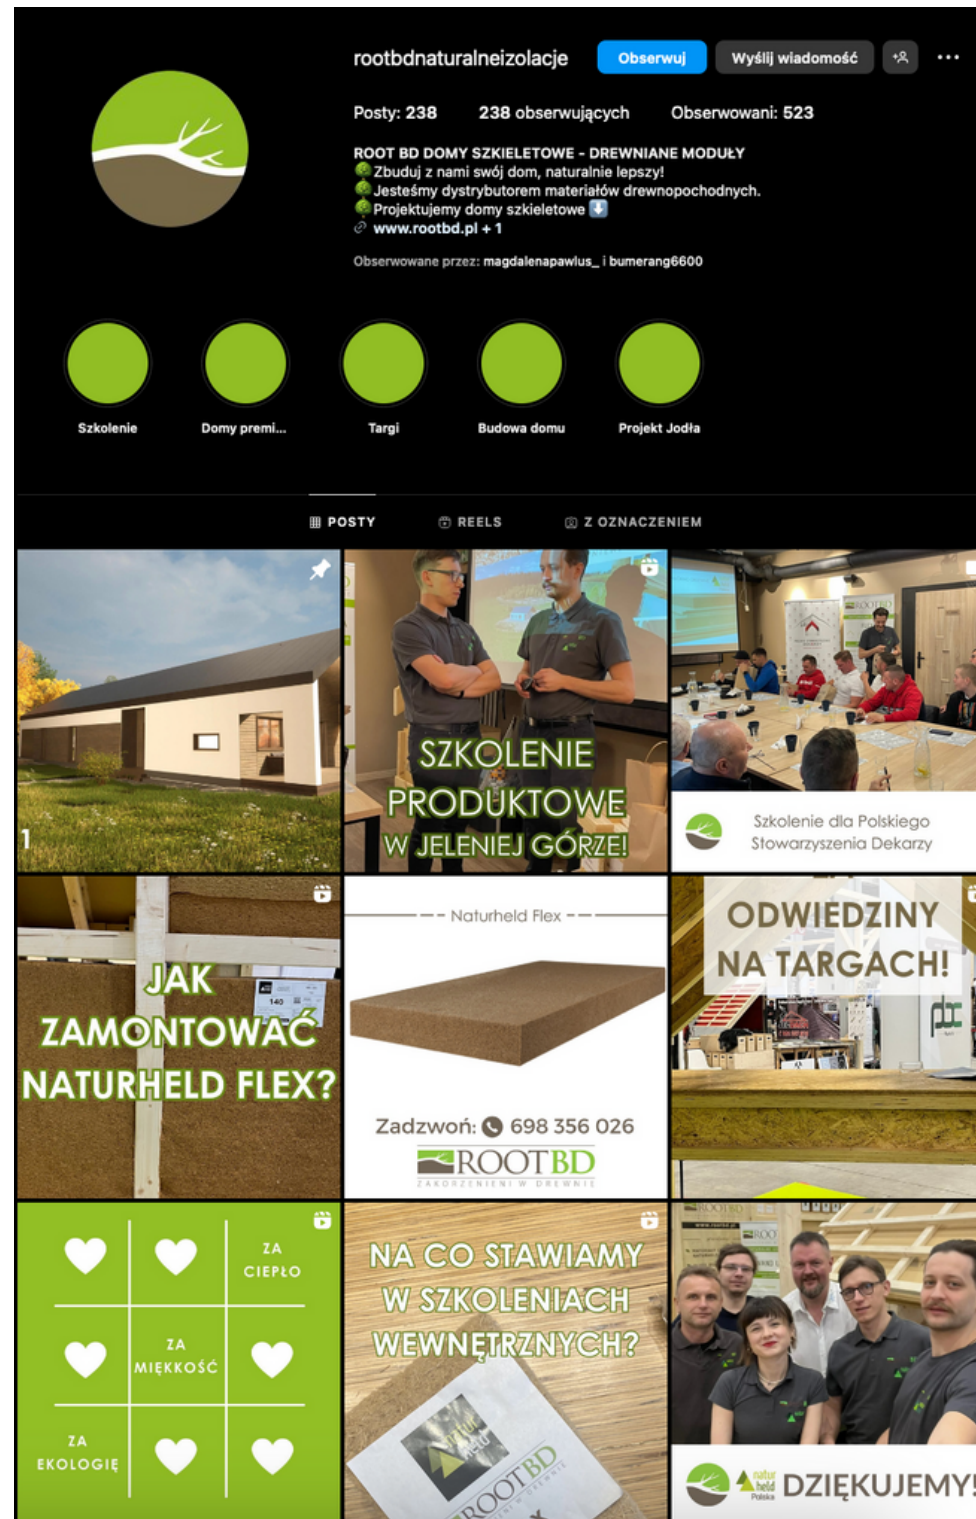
rootbdnaturalneizolacje Obserwuj Wyślij wiadomość

Posty: 238 238 obserwujących Obserwowani: 523

ROOT BD DOMY SZKIELETOWE - DREWNIANE MODUŁY
Zbuduj z nami swój dom, naturalnie lepszy!
Jesteśmy dystrybutorem materiałów drewnopochodnych.
Projektujemy domy szkieletowe
www.rootbd.pl + 1

Obserwowane przez: magdalenapawlus_ i bumerang6600

Szkolenie Domy premi... Targi Budowa domu Projekt Jodła

POSTY REELS Z OZNACZENIEM

SZKOLENIE PRODUKTOWE W JELENIEJ GÓRZE!

Szkolenie dla Polskiego Stowarzyszenia Dekarzy

JAK ZAMONTOWAĆ NATURHELD FLEX?

Naturheld Flex

Zadzwoń: 698 356 026

ROOTBD
ZAKORZENIENI W DREWNIE

ODWIEDZINY NA TARGACH!

ZA CIEPŁO
ZA MIĘKKOŚĆ
ZA EKOLOGIĘ

NA CO STAWIAMY W SZKOLENIACH WEWNĘTRZNYCH?

ROOTBD

DZIĘKUJEMY!